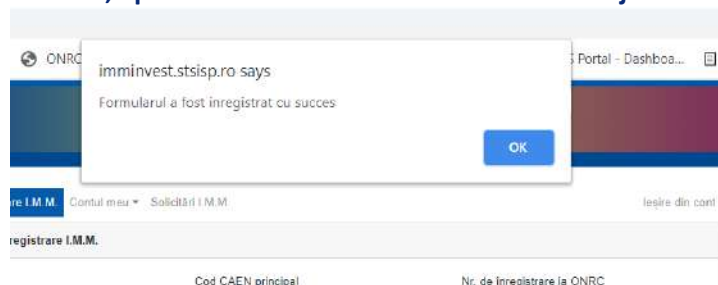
ONRC

imminvest.stsisp.ro says

Formularul a fost inregistrat cu succes

OK

Portal - Dashboa...

re I.M.M. Contul meu ▾ Solicitări I.M.M.

Iesire din cont

registrare I.M.M.

Cod CAEN principal

Nr. de inregistrare la ONRC